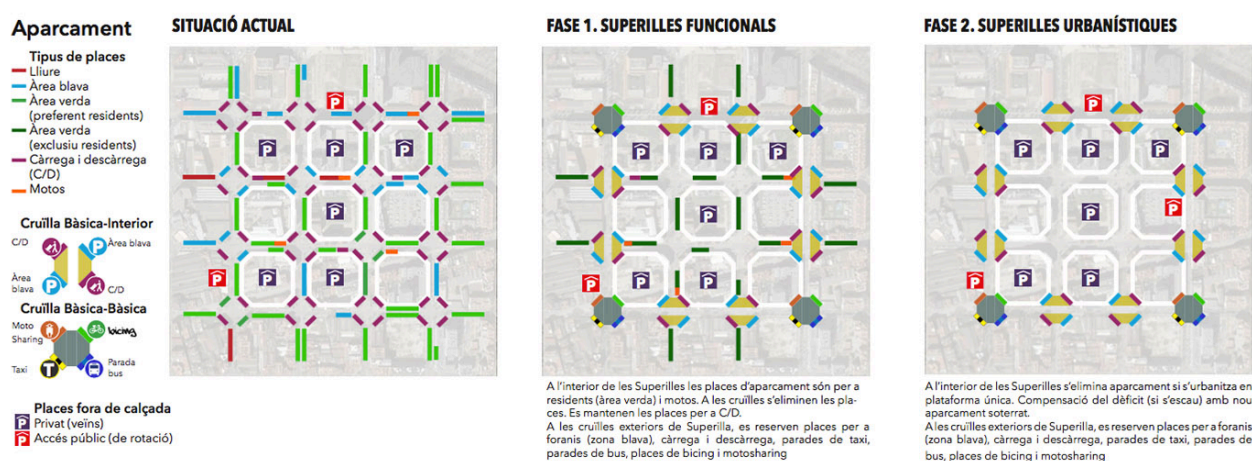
Aparcament

Tipus de places
Lliure
Àrea blava
Àrea verda (preferent residents)
Àrea verda (exclusiu residents)
Càrrega i descàrrega (C/D)
Motos

Cruïlla Bàsica-Interior
C/D
Àrea blava
Àrea blava
C/D

Cruïlla Bàsica-Bàsica
Moto Sharing
bicing
Taxi
Parada bus

Places fora de calçada
Privat (veïns)
Accés públic (de rotació)

SITUACIÓ ACTUAL

FASE 1. SUPERILLES FUNCIONALS

A l'interior de les Superilles les places d'aparcament són per a residents (àrea verda) i motos. A les cruïlles s'eliminen les places. Es mantenen les places per a C/D.
A les cruïlles exteriors de Superilla, es reserven places per a foranis (zona blava), càrrega i descàrrega, parades de taxi, parades de bus, places de bicing i motosharing

FASE 2. SUPERILLES URBANÍSTIQUES

A l'interior de les Superilles s'elimina aparcament si s'urbanitza en plataforma única. Compensació del dèficit (si s'escau) amb nou aparcament soterrat.
A les cruïlles exteriors de Superilla, es reserven places per a foranis (zona blava), càrrega i descàrrega, parades de taxi, parades de bus, places de bicing i motosharing